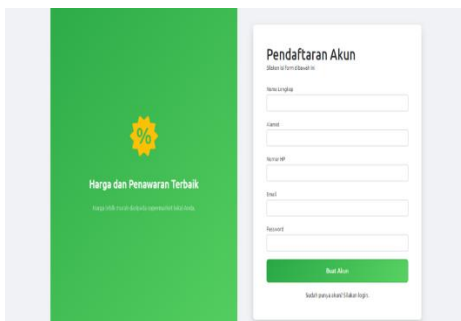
%

Harga dan Penawaran Terbaik

Harga lebih murah dari pada supermarket lokal Anda

Pendaftaran Akun

Silakan isi form dibawah ini

Nama Lengkap

Alamat

Nomor HP

Email

Password

Buat Akun

Sudah punya akun? Silakan login.